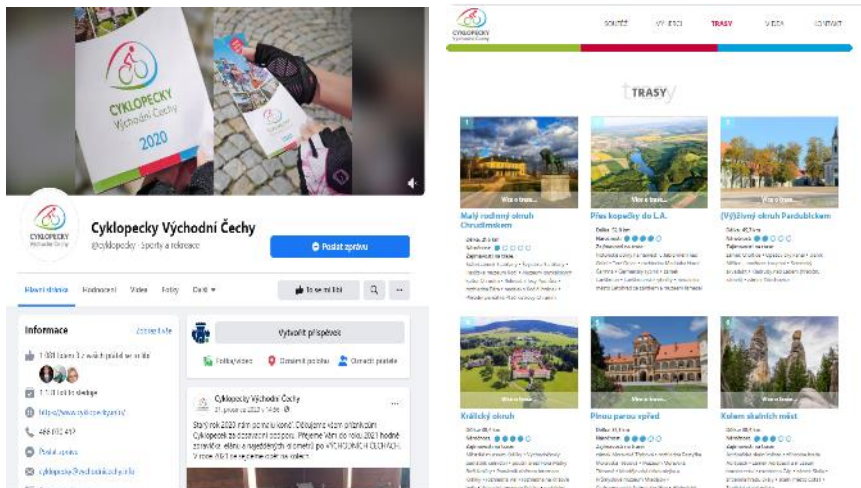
CYKLOPECKY Východní Čechy 2020

CYKLOPECKY Východní Čechy

Cyklopecky Východní Čechy

@cyklopecky · Sporty a rekreace

Poslat zprávu

Hlavní stránka Hodnocení Videa Fotky Další

To se mi líbí

Informace

Vytvořit příspěvek

Fotky/video Označit polohu Označit přátele

Cyklopecky Východní Čechy

Starý rok 2020 nám pomalu končí. Děkujeme všem, kteří nás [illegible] Cyklopecky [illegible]. Přejeme Vám do roku 2021 hodně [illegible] ... VÝCHODNÍCH ČECHÁCH.

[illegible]

https://www.cyklopecky.cz

466 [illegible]

Poslat zprávu

cyklopecky@vychodnicechy.info

CYKLOPECKY

SOUTĚŽ VÝLETY TRASY VIDEA KONTAKT

TRASY

Více o trase...

Malý rodinný okruh Chrudimskem

Píse kopečky do L.A.

(Vý)živný okruh Pardubickem

Králický okruh

Pinou parou vpřed

Kolem skalních měst